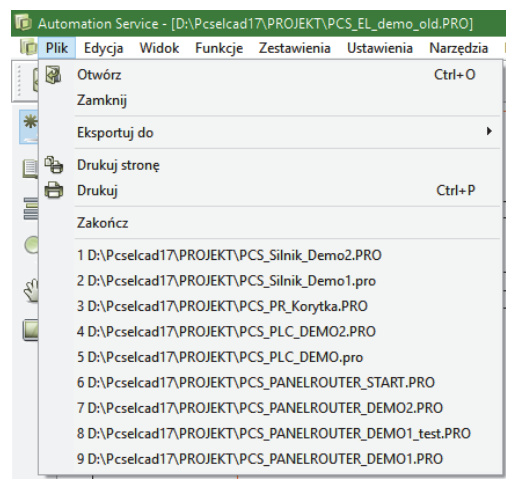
Automation Service - [D:\Pcselcad17\PROJEKT\PCS_EL_demo_old.PRO]

Plik Edycja Widok Funkcje Zestawienia Ustawienia Narzędzia

Otwórz Ctrl+O
Zamknij
Eksportuj do
Drukuj stronę
Drukuj Ctrl+P
Zakończ
1 D:\Pcselcad17\PROJEKT\PCS_Silnik_Demo2.PRO
2 D:\Pcselcad17\PROJEKT\PCS_Silnik_Demo1.pro
3 D:\Pcselcad17\PROJEKT\PCS_PR_Korytka.PRO
4 D:\Pcselcad17\PROJEKT\PCS_PLC_DEMO2.PRO
5 D:\Pcselcad17\PROJEKT\PCS_PLC_DEMO.pro
6 D:\Pcselcad17\PROJEKT\PCS_PANELROUTER_START.PRO
7 D:\Pcselcad17\PROJEKT\PCS_PANELROUTER_DEMO2.PRO
8 D:\Pcselcad17\PROJEKT\PCS_PANELROUTER_DEMO1_test.PRO
9 D:\Pcselcad17\PROJEKT\PCS_PANELROUTER_DEMO1.PRO